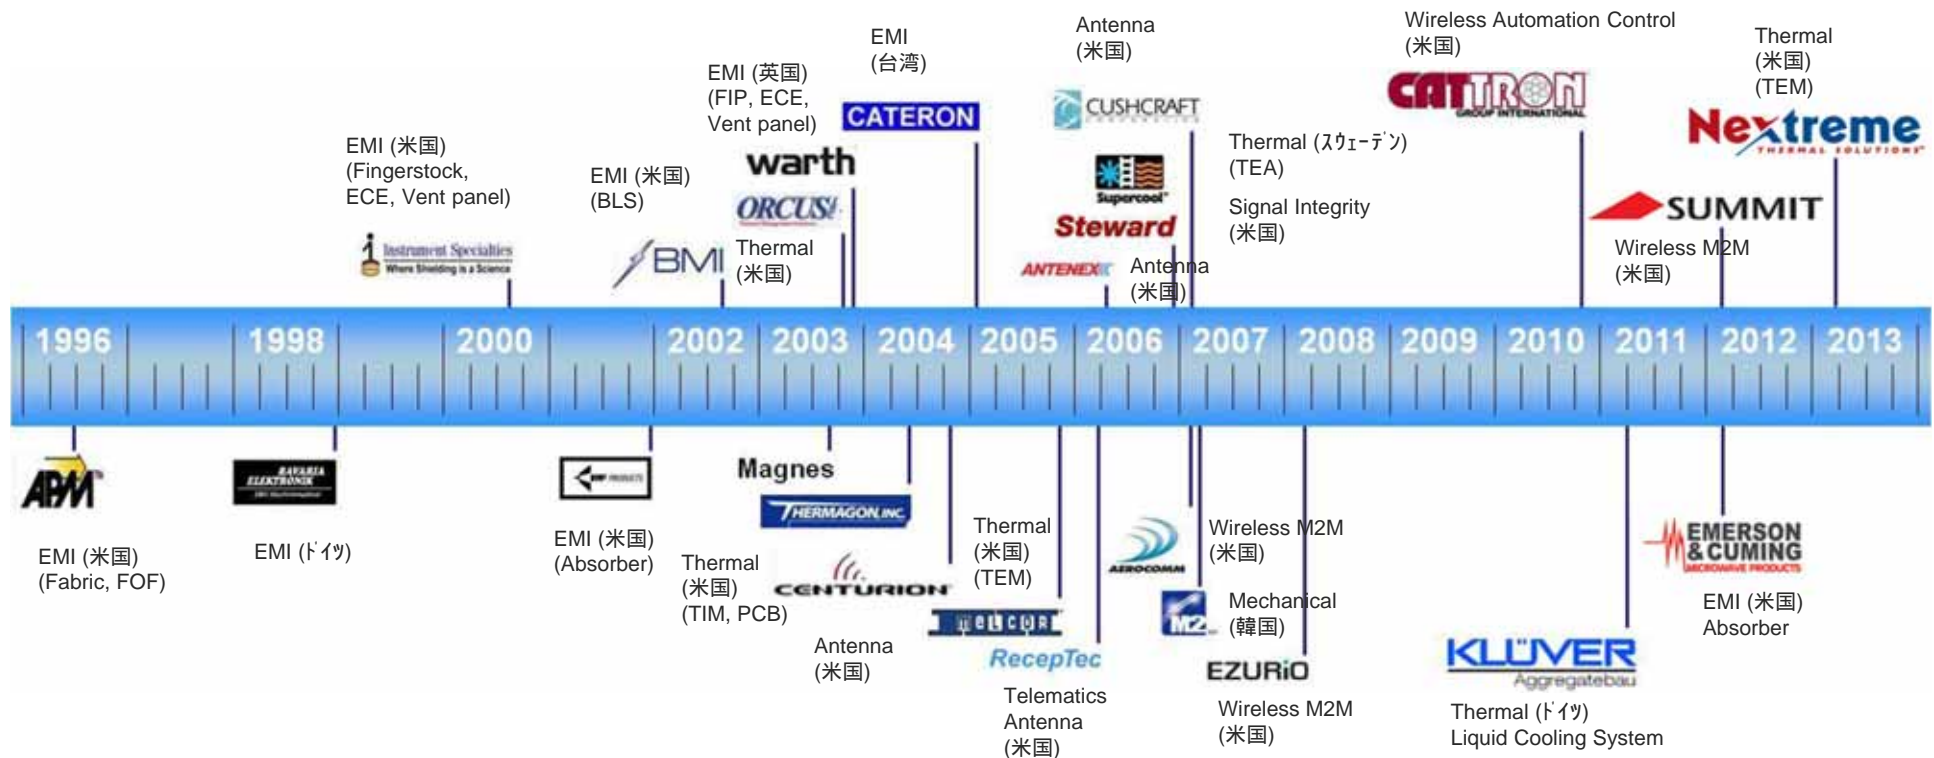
EMI (米国)
(Fingerstock, ECE, Vent panel)

Instrument Specialties
Where Shielding is a Science

EMI (米国)
(BLS)

BMI

EMI (英国)
(FIP, ECE, Vent panel)

warth

ORCUS

Thermal
(米国)

EMI
(台湾)

CATERON

Antenna
(米国)

CUSHCRAFT

Supercool

Steward

ANTENEX

Antenna
(米国)

Thermal (スウェーデン)
(TEA)

Signal Integrity
(米国)

Wireless Automation Control
(米国)

CATTRON
GROUP INTERNATIONAL

SUMMIT

Wireless M2M
(米国)

Thermal
(米国)
(TEM)

Nextreme
THERMAL SOLUTIONS

1996 1998 2000 2002 2003 2004 2005 2006 2007 2008 2009 2010 2011 2012 2013

APM

EMI (米国)
(Fabric, FOF)

BAVARIA ELEKTRONIK

EMI (ドイツ)

EMI (米国)
(Absorber)

Magnes

THERMAGON, INC.

Thermal
(米国)
(TIM, PCB)

CENTURION

Antenna
(米国)

WELCOR

Thermal
(米国)
(TEM)

RecepTec

Telematics
Antenna
(米国)

AEROCOMM

M2

Wireless M2M
(米国)

Mechanical
(韓国)

EZURiO

Wireless M2M
(米国)

KLÜVER
Aggregatebau

Thermal (ドイツ)
Liquid Cooling System

EMERSON & CUMING
MICROWAVE PRODUCTS

EMI (米国)
Absorber